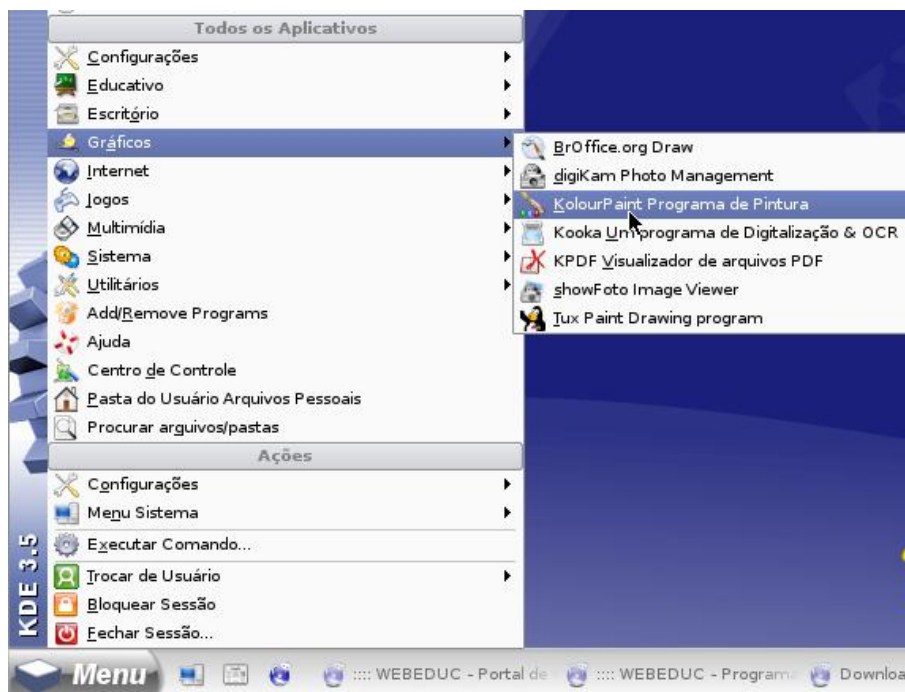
Todos os Aplicativos
Configurações
Educativo
Escritório
Gráficos
Internet
Jogos
Multimídia
Sistema
Utilitários
Add/Remove Programs
Ajuda
Centro de Controle
Pasta do Usuário Arquivos Pessoais
Procurar arquivos/pastas

BrOffice.org Draw
digiKam Photo Management
KolourPaint Programa de Pintura
Kooka Um programa de Digitalização & OCR
KPDF Visualizador de arquivos PDF
showFoto Image Viewer
Tux Paint Drawing program

Ações
Configurações
Menu Sistema
Executar Comando...
Trocar de Usuário
Bloquear Sessão
Fechar Sessão...

KDE 3.5

Menu
:::: WEBEDUC - Portal de
:::: WEBEDUC - Program
Downloa